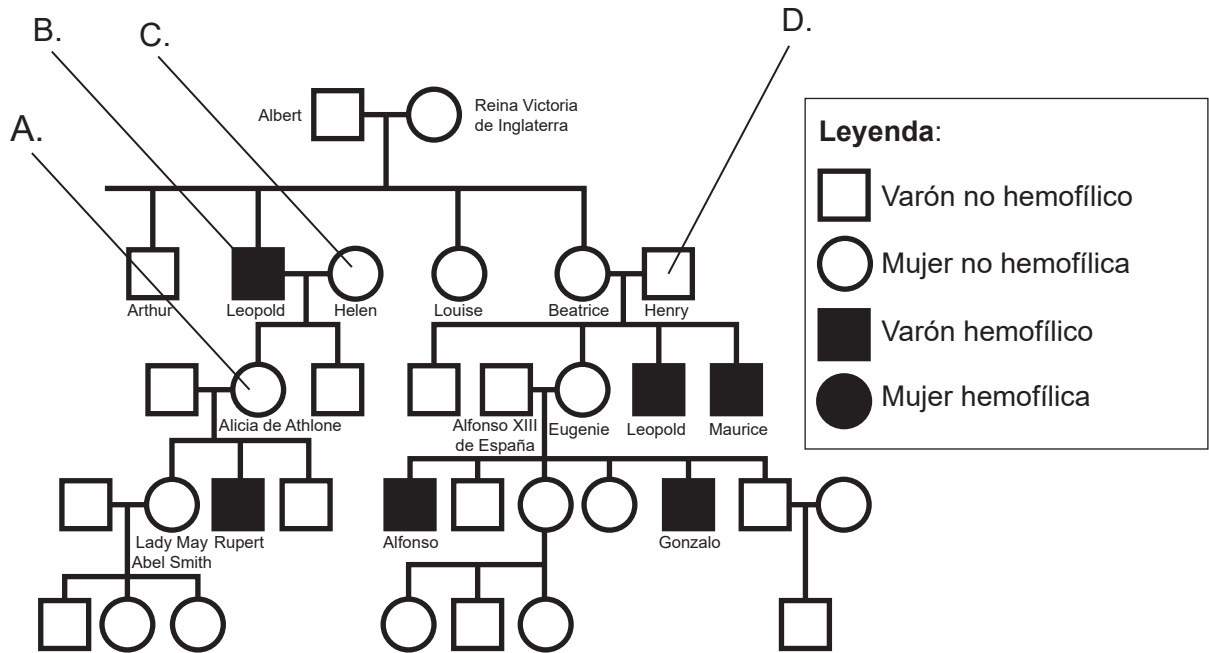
B.
C.
D.
A.
Albert
Reina Victoria de Inglaterra
Leyenda:
Varón no hemofílico
Mujer no hemofílica
Varón hemofílico
Mujer hemofílica
Arthur
Leopold
Helen
Louise
Beatrice
Henry
Alicia de Athlone
Alfonso XIII de España
Eugenie
Leopold
Maurice
Lady May Abel Smith
Rupert
Alfonso
Gonzalo